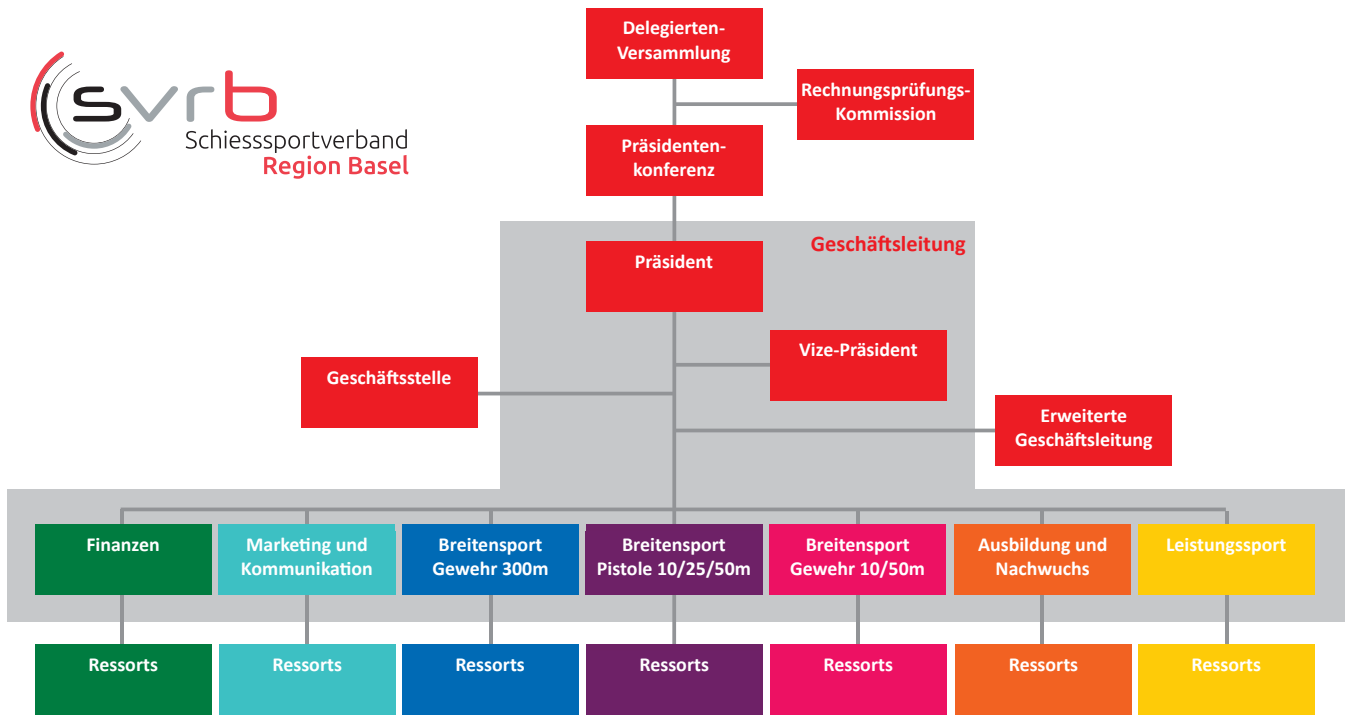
svrb
Schiesssportverband
Region Basel

Delegierten-Versammlung

Rechnungsprüfungs-Kommission

Präsidenten-konferenz

Geschäftsleitung

Präsident

Vize-Präsident

Geschäftsstelle

Erweiterte Geschäftsleitung

Finanzen

Marketing und Kommunikation

Breitensport Gewehr 300m

Breitensport Pistole 10/25/50m

Breitensport Gewehr 10/50m

Ausbildung und Nachwuchs

Leistungssport

Ressorts

Ressorts

Ressorts

Ressorts

Ressorts

Ressorts

Ressorts